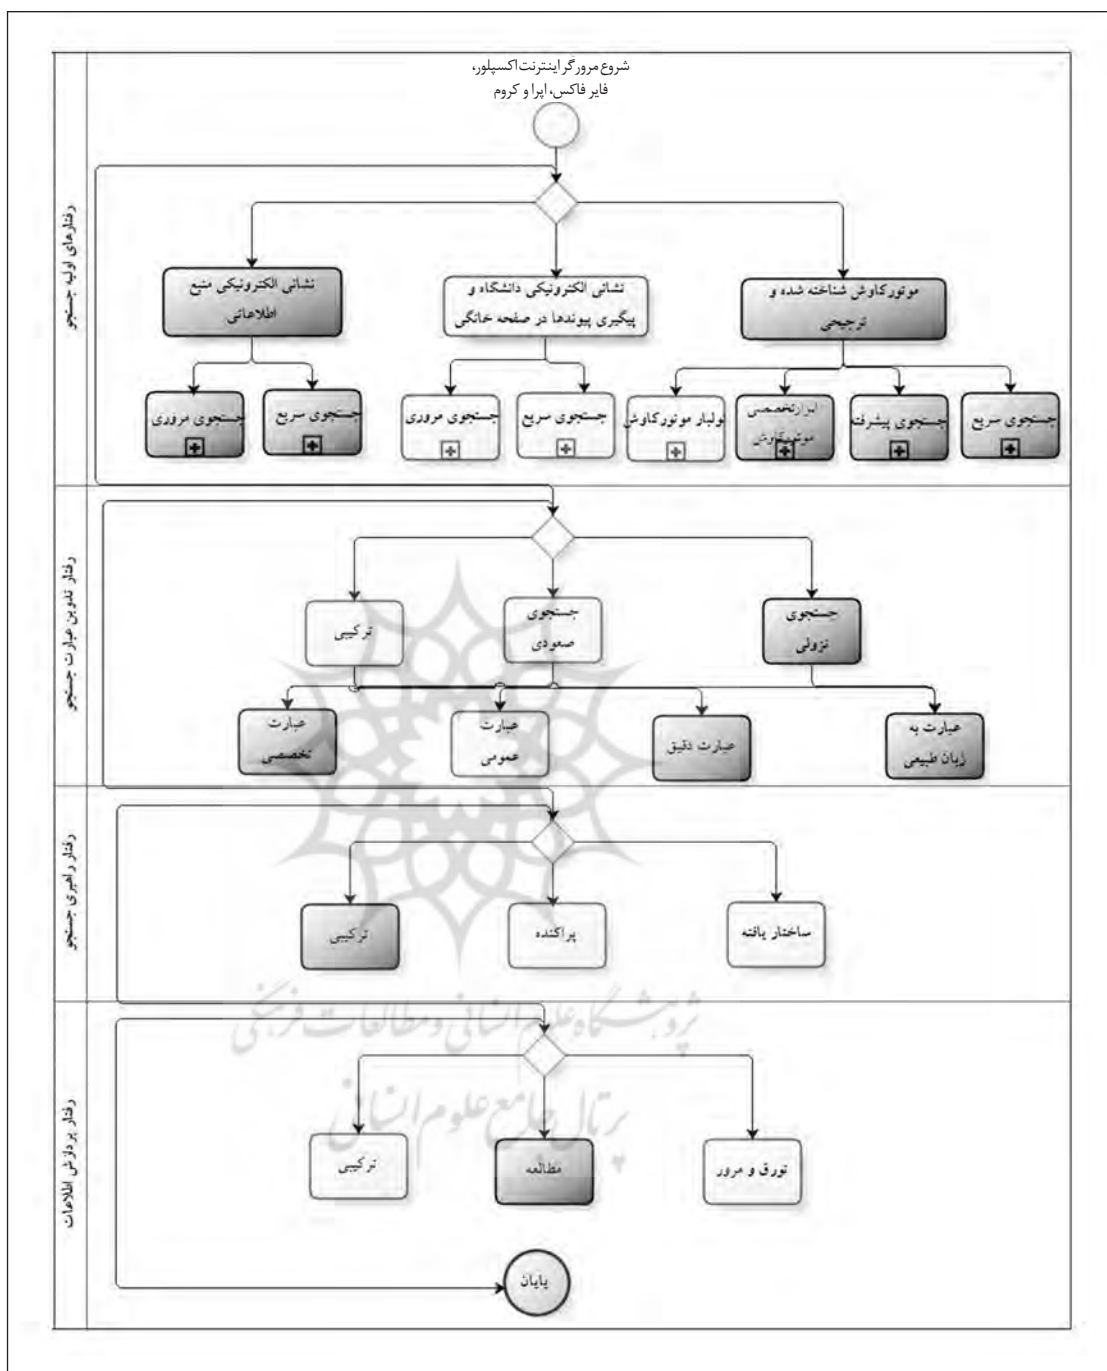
شروع مرورگر اینترنت اکسپلور، فایر فاکس، اپرا و کروم

رفتارهای اولیه جستجو

موتورکاوش شناخته شده و ترجیحی

نشانی الکترونیکی دانشگاه و پیگیری پیوندها در صفحه خانگی

نشانی الکترونیکی منبع اطلاعاتی

جستجوی سریع

جستجوی پیشرفته

ابزار تخصصی موتورکاوش

بولبار موتورکاوش

جستجوی سریع

جستجوی مروری

جستجوی سریع

جستجوی مروری

رفتار تدوین عبارت جستجو

جستجوی نزولی

جستجوی صعودی

ترکیبی

عبارت به زبان طبیعی

عبارت دقیق

عبارت عمومی

عبارت تخصصی

رفتار راهبری جستجو

ساختار یافته

پراکنده

ترکیبی

رفتار پردازش اطلاعات

تورق و مرور

مطالعه

ترکیبی

پایان

پژوهشگاه علوم انسانی و مطالعات فرهنگی
پرتال جامع علوم انسانی